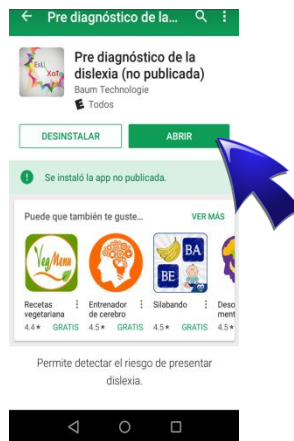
Pre diagnóstico de la...

Esi XoT

Pre diagnóstico de la dislexia (no publicada)

Baum Technologie

E Todos

DESINSTALAR

ABRIR

Se instaló la app no publicada.

Puede que también te guste...

VER MÁS

VegMenu

BA BE

Recetas vegetariana

4.4★ GRATIS

Entrenador de cerebro

4.5★ GRATIS

Silabando

4.5★ GRATIS

Deso ment

4.5★

Permite detectar el riesgo de presentar dislexia.